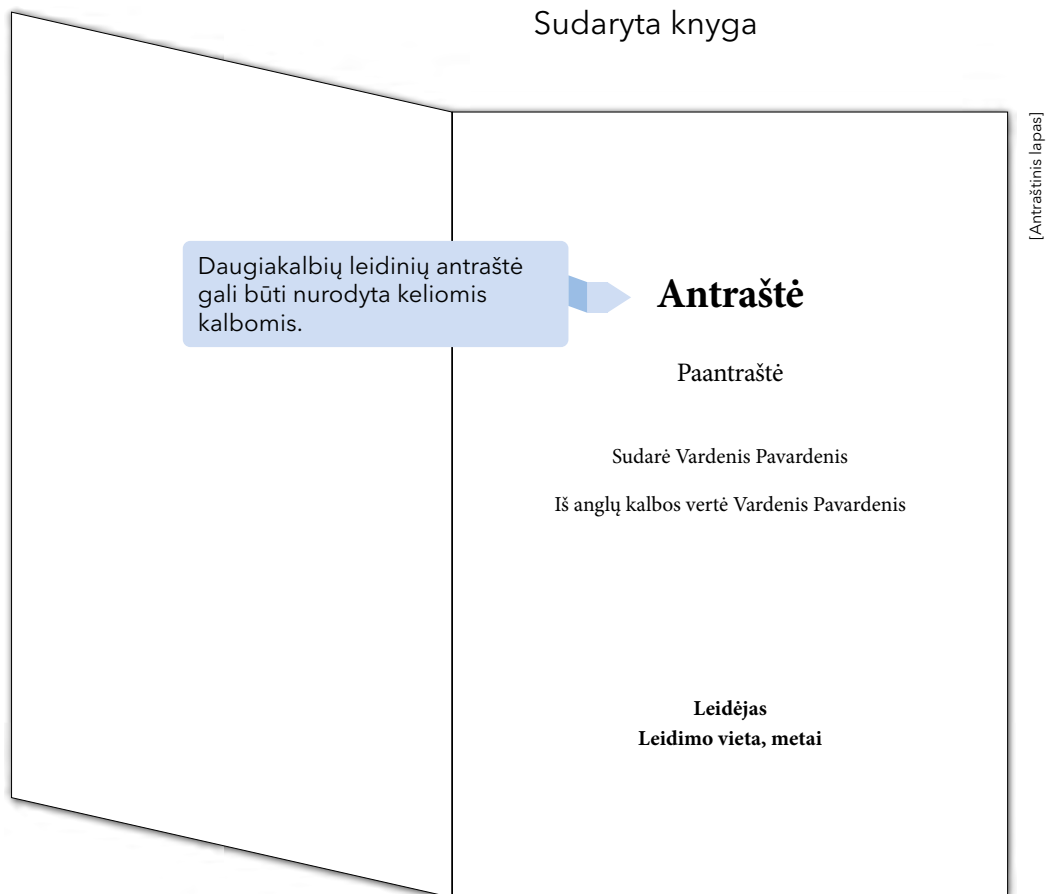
Sudaryta knyga

[Antraštinis lapas]

Daugiakalbių leidinių antraštė gali būti nurodyta keliomis kalbomis.

**Antraštė**

Paantraštė

Sudarė Vardenis Pavardenis

Iš anglų kalbos vertė Vardenis Pavardenis

**Leidėjas**
**Leidimo vieta, metai**